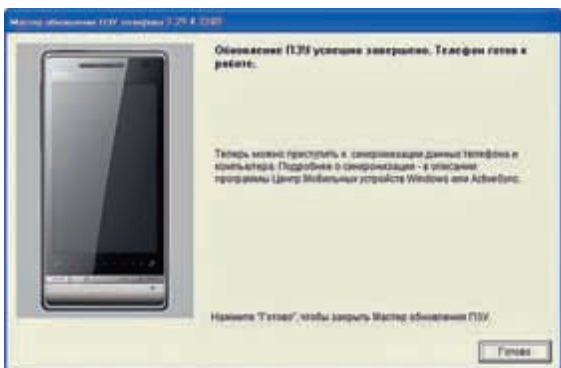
Мастер обновления ПЗУ телефона 3.29.4.2380

Обновление ПЗУ успешно завершено. Телефон готов к работе.

Теперь можно приступить к синхронизации данных телефона и компьютера. Подробнее о синхронизации - в описании программы Центр Мобильных устройств Windows или ActiveSync.

Нажмите "Готово", чтобы закрыть Мастер обновления ПЗУ.

Готово